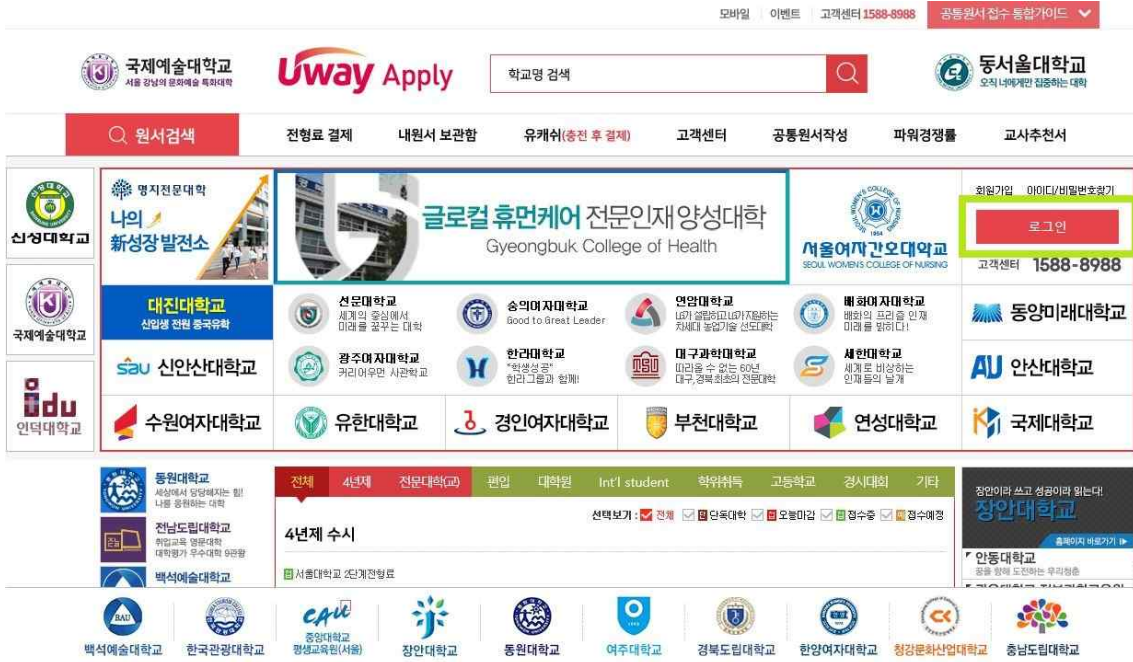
모바일 | 이벤트 | 고객센터 1588-8988 | 공통원서 접수 통합가이드

국제예술대학교
서울 강남의 문화예술 특화대학

Uway Apply

학교명 검색

동서울대학교
오직 너에게만 집중하는 대학

원서검색 | 전형료 결제 | 내원서 보관함 | 유캐쉬(충전 후 결제) | 고객센터 | 공통원서작성 | 파워경쟁률 | 교사추천서

신성대학교

명지전문대학
나의 신성장발전소

글로컬 휴먼케어 전문인재양성대학
Gyeongbuk College of Health

서울여자간호대학교
SEOUL WOMEN'S COLLEGE OF NURSING

회원가입 | 아이디/비밀번호찾기
로그인
고객센터 1588-8988

국제예술대학교

대진대학교
신입생 전원 중국유학

선문대학교
세계의 중심에서 미래를 꿈꾸는 대학

숭의여자대학교
Good to Great Leader

연암대학교
LG가 설립하고 LG가 지원하는 차세대 농업기술 선도대학

배화여자대학교
배화의 프리즘 인재 미래를 밝히다!

동양미래대학교

인덕대학교

SAU 신안산대학교

광주여자대학교
커리어우먼 사관학교

한라대학교
"협생성공" 한라그룹과 함께!

대구과학대학교
따라올 수 없는 60년 대구,경북 최초의 전문대학

세한대학교
세계로 비상하는 인재들의 날개

AU 안산대학교

수원여자대학교 | 유한대학교 | 경인여자대학교 | 부천대학교 | 연성대학교 | 국제대학교

동원대학교
세상에서 당당해지는 힘! 나를 응원하는 대학

전남도립대학교
취업교육 명문대학 대학평가 우수대학 9관왕

백석예술대학교

전체 | 4년제 | 전문대학(교) | 편입 | 대학원 | Int'l student | 학위취득 | 고등학교 | 경시대회 | 기타

선택보기 : 전체 | 단독대학 | 오늘마감 | 접수중 | 접수예정

4년제 수시

서울대학교 2단계전형료

장안이라 쓰고 성공이라 읽는다!
장안대학교
홈페이지 바로가기

안동대학교
꿈을 향해 도전하는 우리청춘

백석예술대학교 | 한국관광대학교 | 중앙대학교 평생교육원(서울) | 장안대학교 | 동원대학교 | 여주대학교 | 경북도립대학교 | 한양여자대학교 | 청강문화산업대학교 | 충남도립대학교